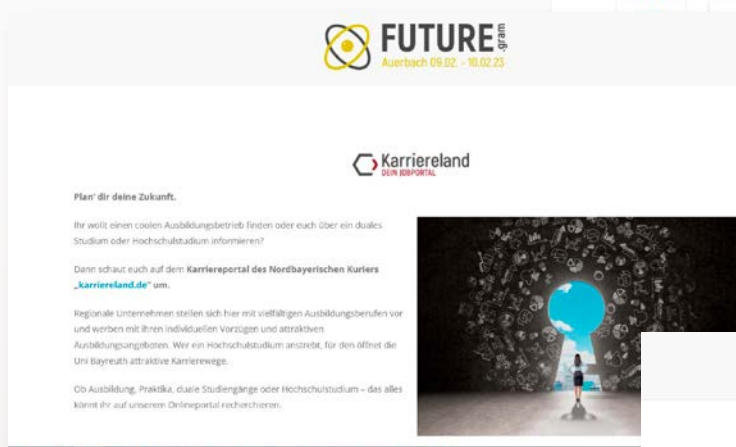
FUTURE.gram
Auerbach 09.02. - 10.02.23

Karriereland
DEIN JOBPORTAL

Plan' dir deine Zukunft.

Ihr wollt einen coolen Ausbildungsbetrieb finden oder euch über ein duales Studium oder Hochschulstudium informieren?

Dann schaut euch auf dem Karriereportal des Nordbayerischen Kuriers „karriereland.de" um.

Regionale Unternehmen stellen sich hier mit vielfältigen Ausbildungsberufen vor und werben mit ihren individuellen Vorzügen und attraktiven Ausbildungsangeboten. Wer ein Hochschulstudium anstrebt, für den öffnet die Uni Bayreuth attraktive Karrierewege.

Ob Ausbildung, Praktika, duale Studiengänge oder Hochschulstudium – das alles könnt ihr auf unserem Onlineportal recherchieren.